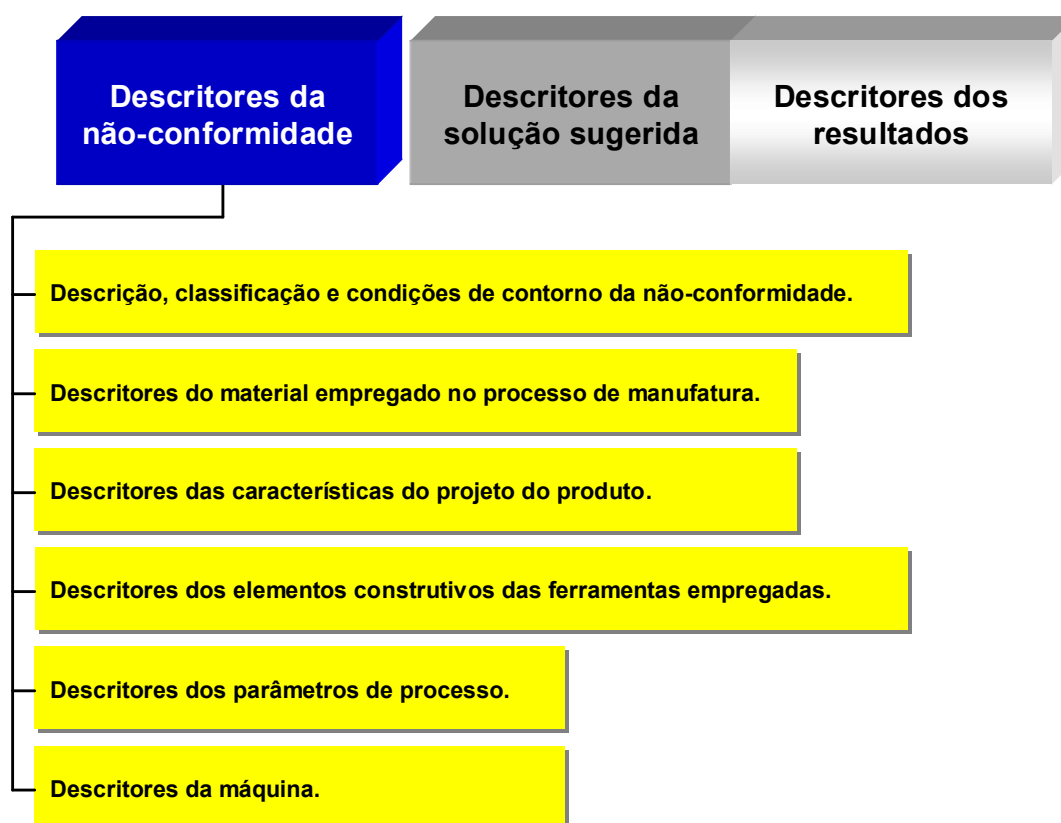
Descritores da não-conformidade

Descritores da solução sugerida

Descritores dos resultados

Descrição, classificação e condições de contorno da não-conformidade.

Descritores do material empregado no processo de manufatura.

Descritores das características do projeto do produto.

Descritores dos elementos construtivos das ferramentas empregadas.

Descritores dos parâmetros de processo.

Descritores da máquina.